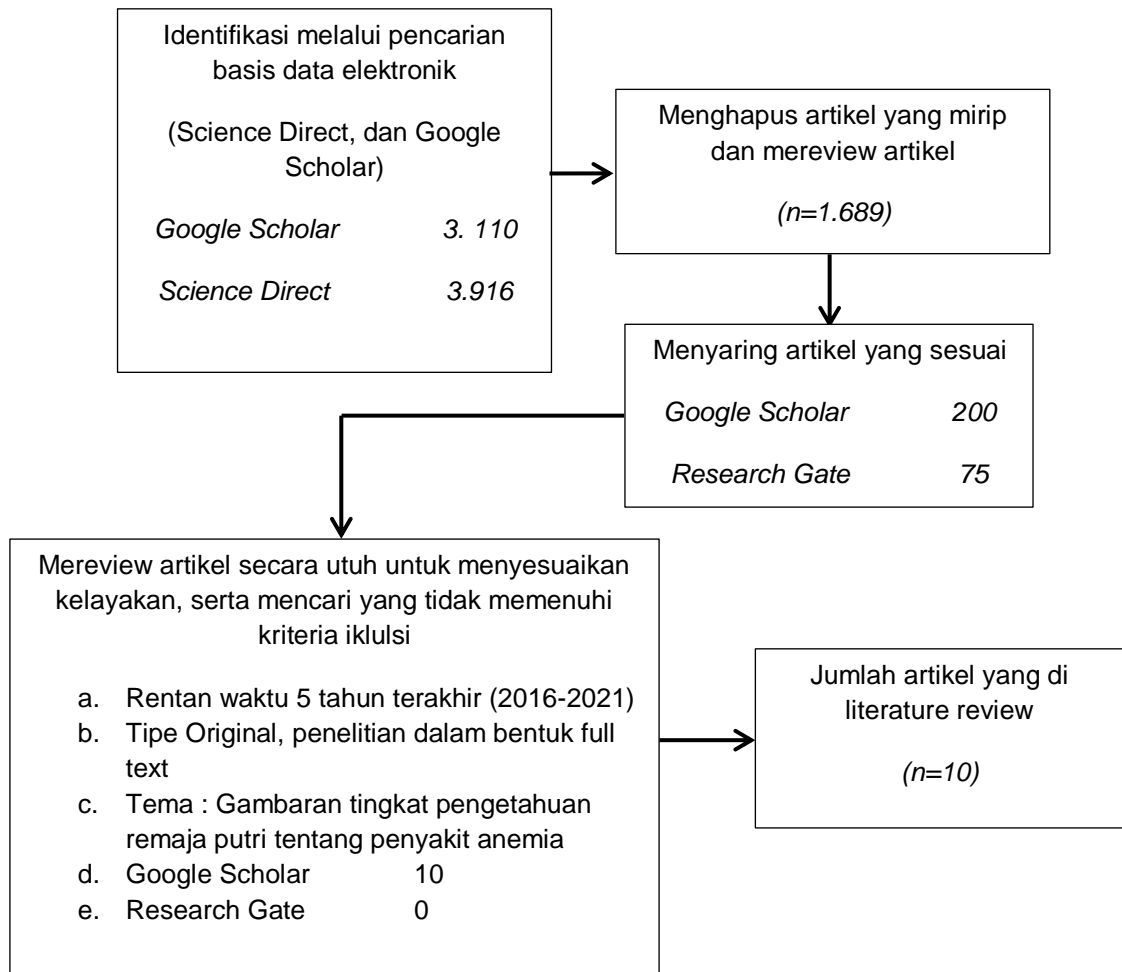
Identifikasi melalui pencarian basis data elektronik

(Science Direct, dan Google Scholar)

*Google Scholar* *3. 110*

*Science Direct* *3.916*

Menghapus artikel yang mirip dan mereview artikel

*(n=1.689)*

Menyaring artikel yang sesuai

*Google Scholar* *200*

*Research Gate* *75*

Mereview artikel secara utuh untuk menyesuaikan kelayakan, serta mencari yang tidak memenuhi kriteria iklulsi

a. Rentan waktu 5 tahun terakhir (2016-2021)
b. Tipe Original, penelitian dalam bentuk full text
c. Tema : Gambaran tingkat pengetahuan remaja putri tentang penyakit anemia
d. Google Scholar 10
e. Research Gate 0

Jumlah artikel yang di literature review

*(n=10)*